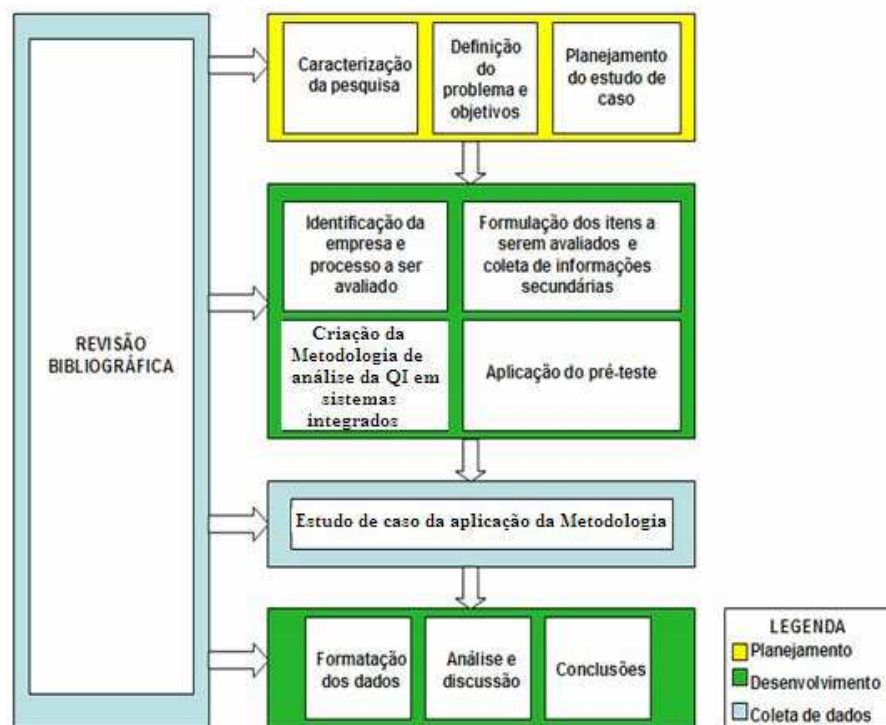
REVISÃO BIBLIOGRÁFICA

Caracterização da pesquisa

Definição do problema e objetivos

Planejamento do estudo de caso

Identificação da empresa e processo a ser avaliado

Formulação dos itens a serem avaliados e coleta de informações secundárias

Criação da Metodologia de análise da QI em sistemas integrados

Aplicação do pré-teste

Estudo de caso da aplicação da Metodologia

Formatação dos dados

Análise e discussão

Conclusões

LEGENDA
Planejamento
Desenvolvimento
Coleta de dados